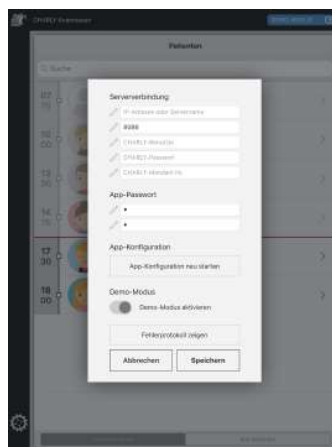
CHARLY Anamnese

Patienten

Suche

Serververbindung

IP-Adresse oder Servername

8088

CHARLY-Benutzer

CHARLY-Passwort

CHARLY-Standort-Nr.

App-Passwort

•

•

App-Konfiguration

App-Konfiguration neu starten

Demo-Modus

Demo-Modus aktivieren

Fehlerprotokoll zeigen

Abbrechen

Speichern

07
00

10
00

13
00

14
00

17
00

18
00